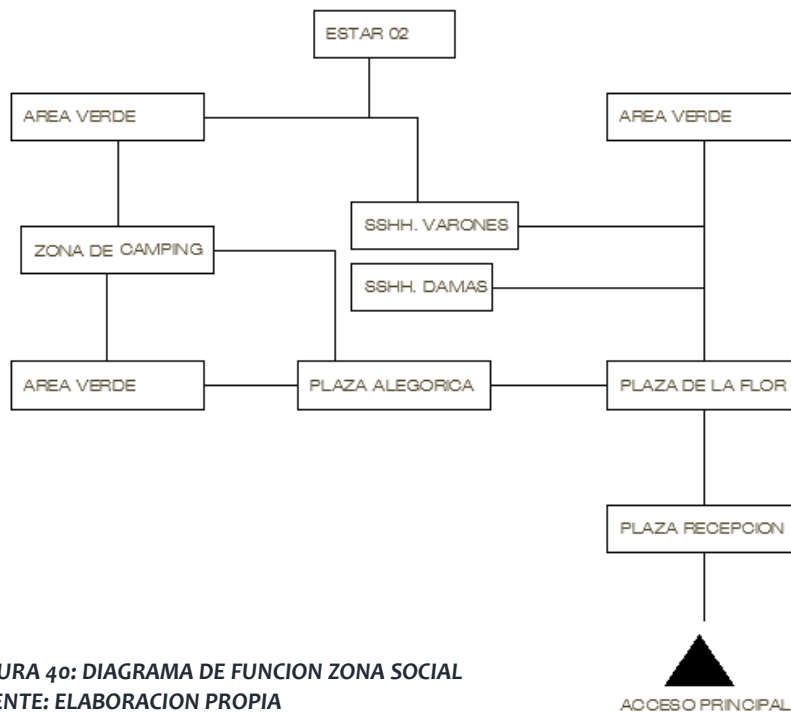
ESTAR 02

AREA VERDE

AREA VERDE

SSHH. VARONES

ZONA DE CAMPING

SSHH. DAMAS

AREA VERDE

PLAZA ALEGORICA

PLAZA DE LA FLOR

PLAZA RECEPCION

ACCESO PRINCIPAL

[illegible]URA 40: DIAGRAMA DE FUNCION ZONA SOCIAL
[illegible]ENTE: ELABORACION PROPIA